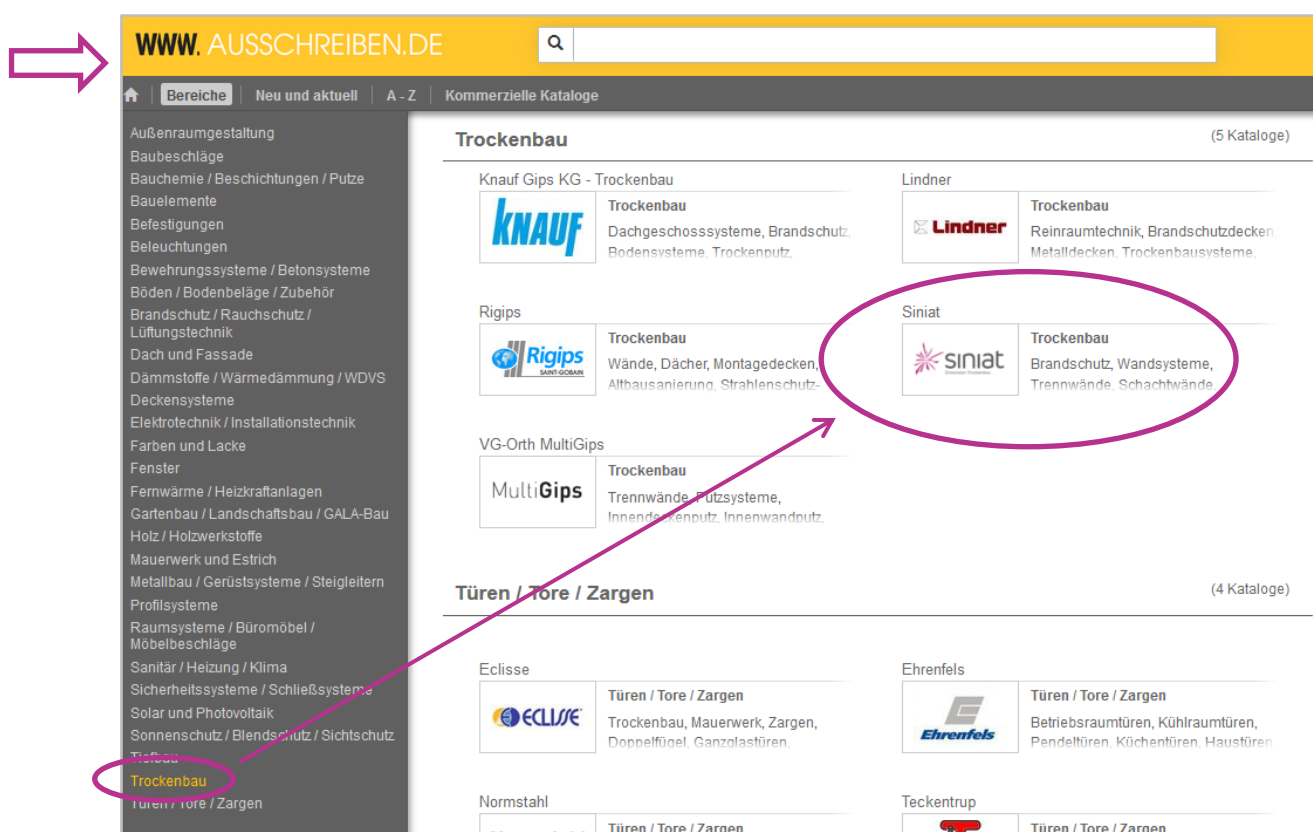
WWW. AUSSCHREIBEN.DE

Bereiche | Neu und aktuell | A - Z | Kommerzielle Kataloge

Außenraumgestaltung
Baubeschläge
Bauchemie / Beschichtungen / Putze
Bauelemente
Befestigungen
Beleuchtungen
Bewehrungssysteme / Betonsysteme
Böden / Bodenbeläge / Zubehör
Brandschutz / Rauchschutz / Lüftungstechnik
Dach und Fassade
Dämmstoffe / Wärmedämmung / WDVS
Deckensysteme
Elektrotechnik / Installationstechnik
Farben und Lacke
Fenster
Fernwärme / Heizkraftanlagen
Gartenbau / Landschaftsbau / GALA-Bau
Holz / Holzwerkstoffe
Mauerwerk und Estrich
Metallbau / Gerüstsysteme / Steigleitern
Profilsysteme
Raumsysteme / Büromöbel / Möbelbeschläge
Sanitär / Heizung / Klima
Sicherheitssysteme / Schließsysteme
Solar und Photovoltaik
Sonnenschutz / Blendschutz / Sichtschutz
Tiefbau
Trockenbau
Türen / Tore / Zargen

Trockenbau (5 Kataloge)

Knauf Gips KG - Trockenbau
KNAUF
Trockenbau
Dachgeschosssysteme, Brandschutz, Bodensysteme, Trockenputz,

Lindner
Lindner
Trockenbau
Reinraumtechnik, Brandschutzdecken, Metalldecken, Trockenbausysteme,

Rigips
Rigips SAINT-GOBAIN
Trockenbau
Wände, Dächer, Montagedecken, Altbausanierung, Strahlenschutz-

Siniat
siniat
Trockenbau
Brandschutz, Wandsysteme, Trennwände, Schachtwände,

VG-Orth MultiGips
MultiGips
Trockenbau
Trennwände, Putzsysteme, Innendeckenputz, Innenwandputz,

Türen / Tore / Zargen (4 Kataloge)

Eclisse
ECLISSE
Türen / Tore / Zargen
Trockenbau, Mauerwerk, Zargen, Doppelfügel, Ganzglastüren,

Ehrenfels
Ehrenfels
Türen / Tore / Zargen
Betriebsraumtüren, Kühlraumtüren, Pendeltüren, Küchentüren, Haustüren

Normstahl
Türen / Tore / Zargen

Teckentrup
Türen / Tore / Zargen